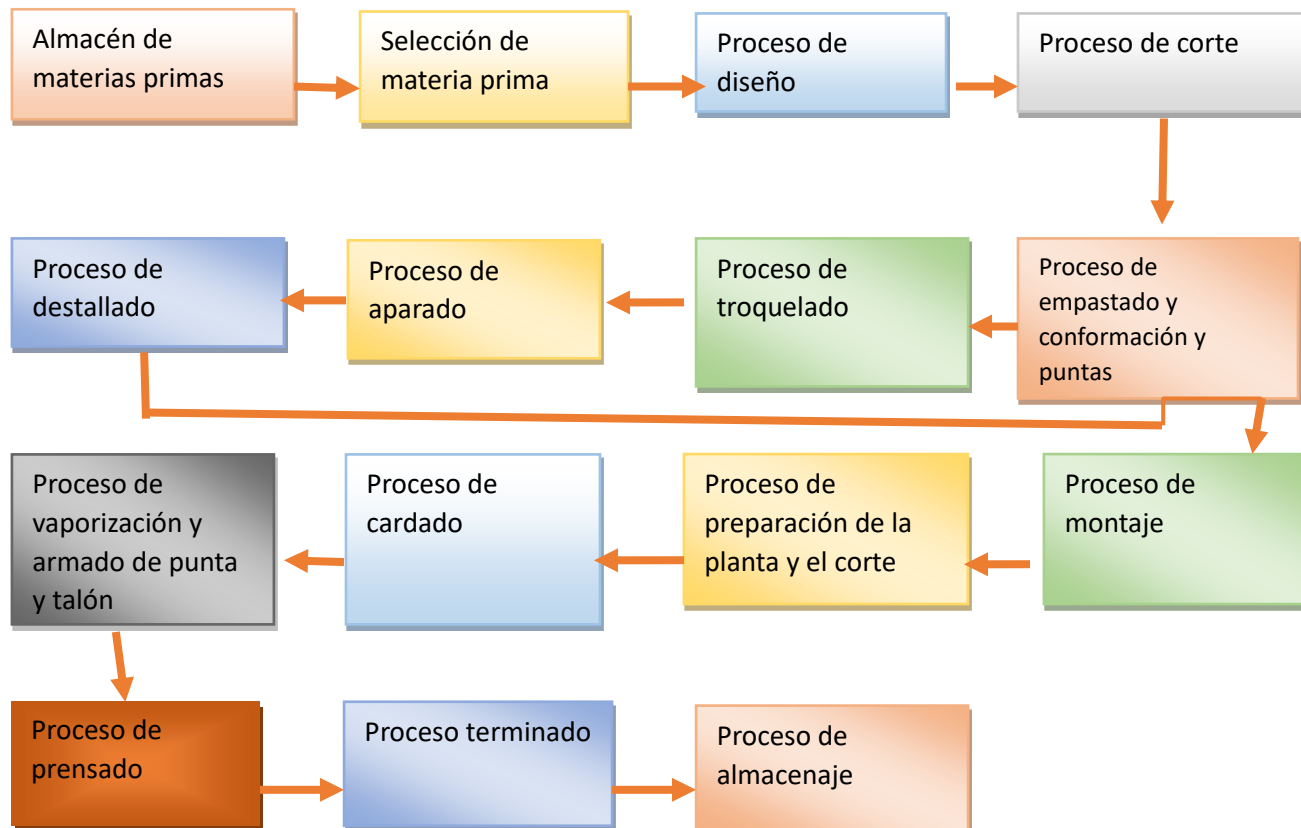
Almacén de materias primas

Selección de materia prima

Proceso de diseño

Proceso de corte

Proceso de empastado y conformación y puntas

Proceso de troquelado

Proceso de aparado

Proceso de destallado

Proceso de montaje

Proceso de preparación de la planta y el corte

Proceso de cardado

Proceso de vaporización y armado de punta y talón

Proceso de prensado

Proceso terminado

Proceso de almacenaje